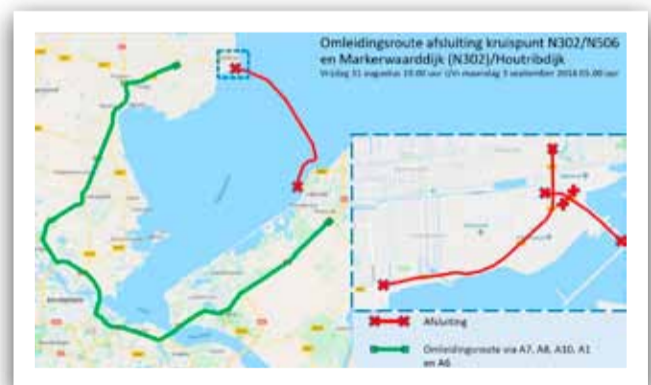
Omleidingsroute afsluiting kruispunt N302/N506 en Markerwaarddijk (N302)/Houtribdijk
Vrijdag 31 augustus 19.00 uur t/m maandag 3 september 2018 05.00 uur

Afsluiting

Omleidingsroute via A7, A8, A10, A1 en A6